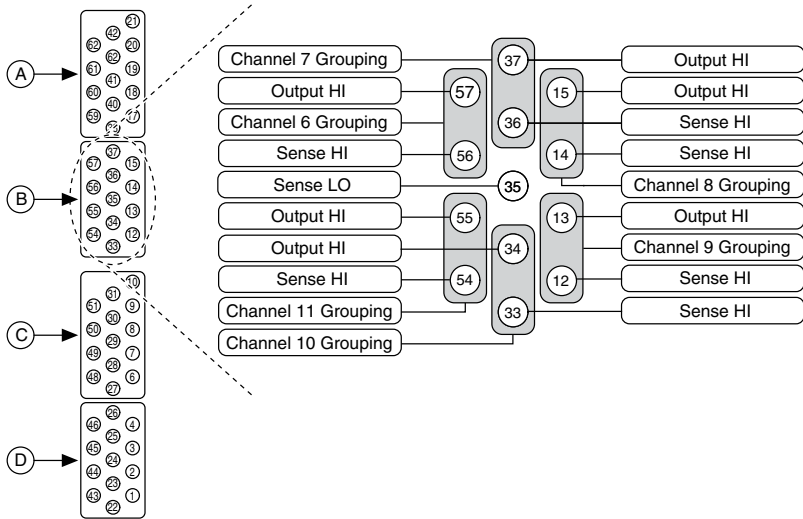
A
21 42 62 20 41 61 19 40 60 18 39 59 17 38

B
37 57 15 36 56 14 35 55 13 34 54 12 33

C
10 31 51 9 30 50 8 29 49 7 28 48 6 27

D
26 46 4 25 45 3 24 44 2 23 43 1 22

Channel 7 Grouping
Output HI
Channel 6 Grouping
Sense HI
Sense LO
Output HI
Output HI
Sense HI
Channel 11 Grouping
Channel 10 Grouping

37
57
36
15
56
14
35
55
13
34
54
12
33

Output HI
Output HI
Sense HI
Sense HI
Channel 8 Grouping
Output HI
Channel 9 Grouping
Sense HI
Sense HI